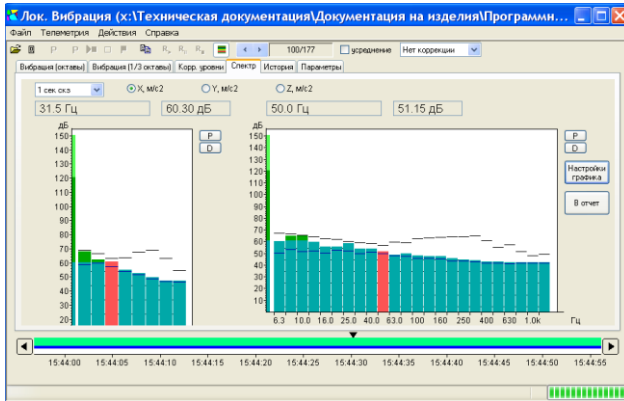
Лок. Вибрация (x:\Техническая документация\Документация на изделия\Программн...

Файл Телеметрия Действия Справка

100/177 усреднение Нет коррекции

Вибрация (октавы) Вибрация (1/3 октавы) Корр. уровни Спектр История Параметры

1 сек. скз

X, м/с2

Y, м/с2

Z, м/с2

31.5 Гц 60.30 дБ 50.0 Гц 51.15 дБ

дБ
150
140
130
120
110
100
90
80
70
60
50
40
30
20

P
D

дБ
150
140
130
120
110
100
90
80
70
60
50
40
30
20
10

6.3 10.0 16.0 25.0 40.0 63.0 100 160 250 400 630 1.0k Гц

P
D

Настройки графика

В отчет

15:44:00 15:44:05 15:44:10 15:44:15 15:44:20 15:44:25 15:44:30 15:44:35 15:44:40 15:44:45 15:44:50 15:44:55